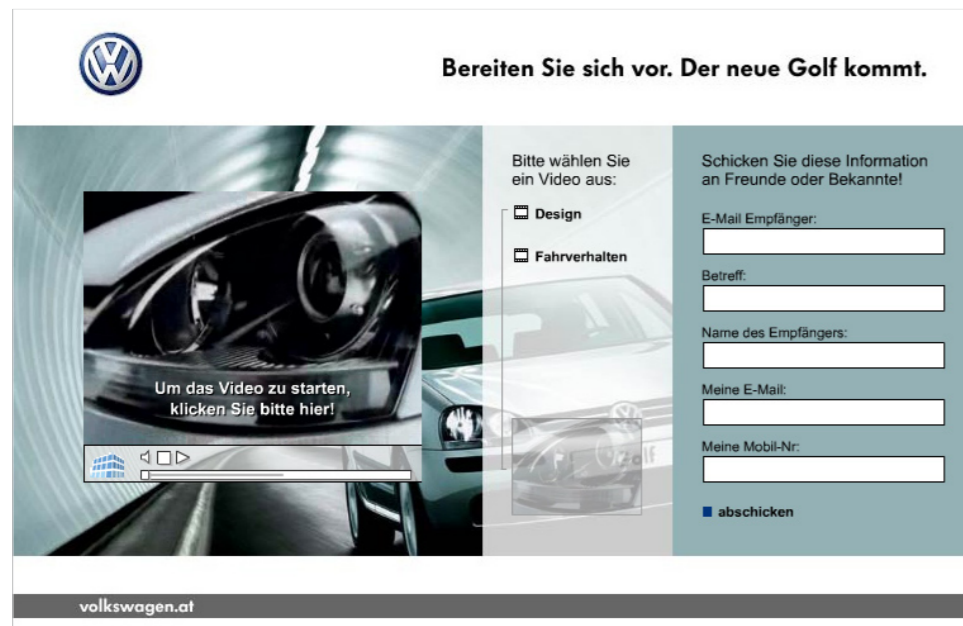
Bereiten Sie sich vor. Der neue Golf kommt.

Um das Video zu starten, klicken Sie bitte hier!

Bitte wählen Sie ein Video aus:

Design

Fahrverhalten

Golf

Schicken Sie diese Information an Freunde oder Bekannte!

E-Mail Empfänger:

Betreff:

Name des Empfängers:

Meine E-Mail:

Meine Mobil-Nr:

abschicken

volkswagen.at